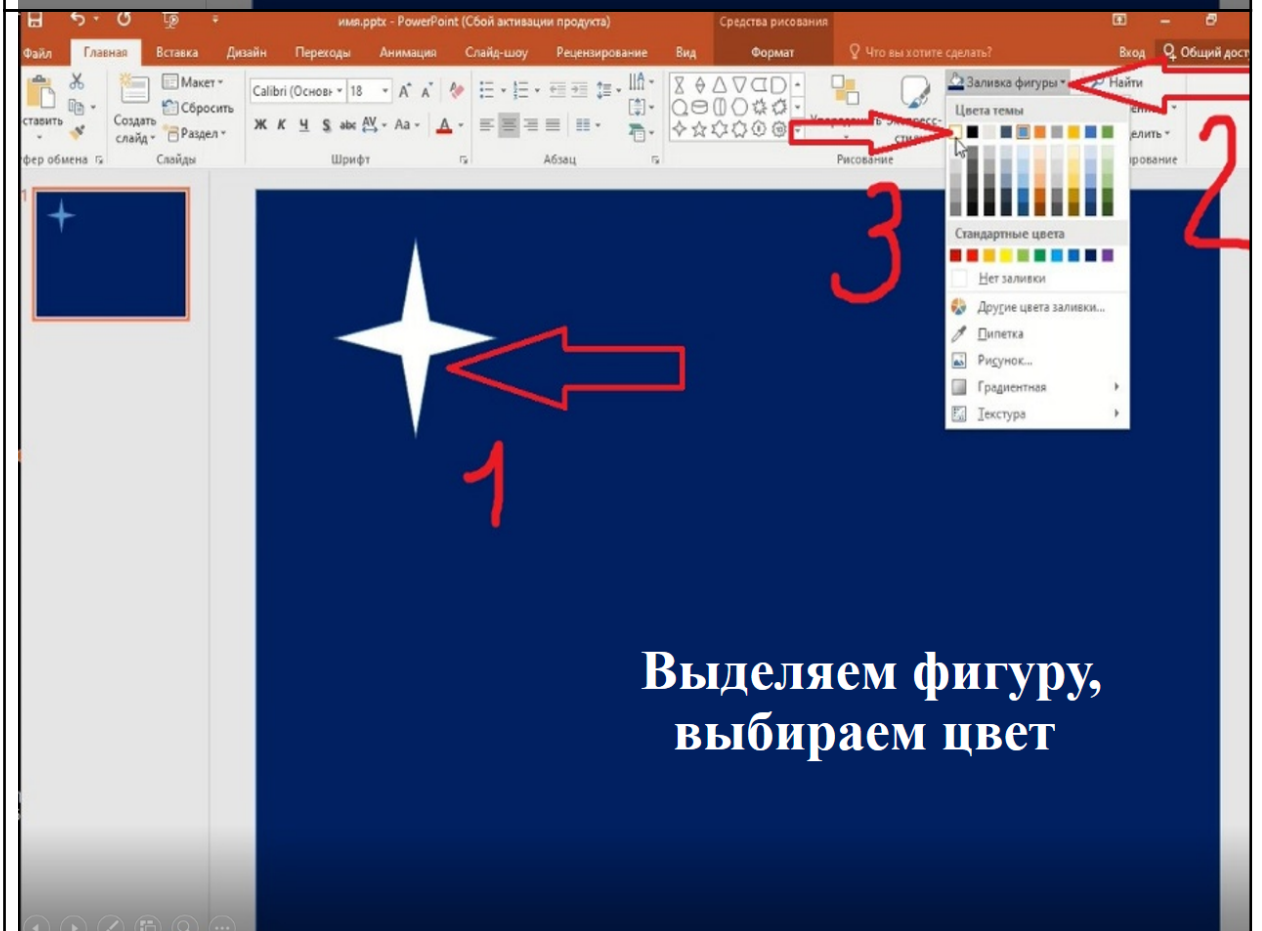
имя.pptx - PowerPoint (Сбой активации продукта)
Средства рисования
Файл Главная Вставка Дизайн Переходы Анимация Слайд-шоу Рецензирование Вид Формат
Что вы хотите сделать?
Вход Общий дост
ставить
Создать слайд
Макет
Сбросить
Раздел
фер обмена
Слайды
Calibri (Основ 18
Ж К Ч S abc AV Aa A
Шрифт
Абзац
Рисование
Заливка фигуры
Найти
Цвета темы
Стандартные цвета
Нет заливки
Другие цвета заливки...
Пипетка
Рисунок...
Градиентная
Текстура
елить
рование
1
2
3
Выделяем фигуру, выбираем цвет